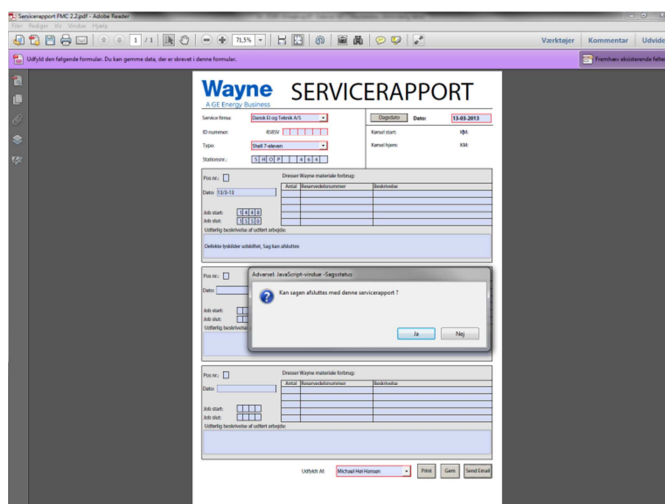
Servicerapport FMC 2.2.pdf - Adobe Reader
Filer Rediger Vis Vindue Hjælp

1 / 1 71,5%

Værktøjer Kommentar Udvide

Udfyld den følgende formular. Du kan gemme data, der er skrevet i denne formular.

Fremhæv eksisterende felte

Wayne
A GE Energy Business
SERVICERAPPORT

Service firma: Dansk El og Teknik A/S
Dagsdato Dato: 13-03-2013
ID nummer: RSERV
Kørsel start: KM:
Type: Shell 7-eleven
Kørsel hjem: KM:
Stationsnr.: S H O P 4 4 6

Pos nr.:
Dresser Wayne materiale forbrug:
Dato: 13/3-13
Antal Reservedelsnummer Beskrivelse
Job start: 1 4 4 6
Job slut: 1 5 3 0
Udførlig beskrivelse af udført arbejde:
Defekte fyskilder udskiftet, Sag kan afsluttes

Pos nr.:
Dato:
Job start:
Job slut:
Udførlig beskrivelse

Advarsel: JavaScript-vindue - Sagsstatus
Kan sagen afsluttes med denne servicerapport ?
Ja Nej

Pos nr.:
Dresser Wayne materiale forbrug:
Dato:
Antal Reservedelsnummer Beskrivelse
Job start:
Job slut:
Udførlig beskrivelse af udført arbejde:

Udfyldt Af: Michael Hei Hansen
Print Gem Send Email